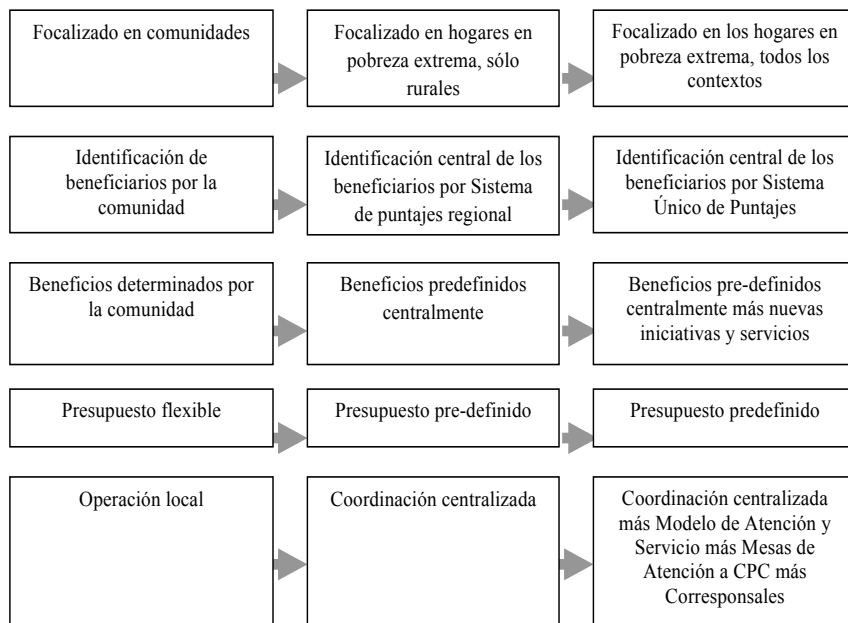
Focalizado en comunidades

Focalizado en hogares en pobreza extrema, sólo rurales

Focalizado en los hogares en pobreza extrema, todos los contextos

Identificación de beneficiarios por la comunidad

Identificación central de los beneficiarios por Sistema de puntajes regional

Identificación central de los beneficiarios por Sistema Único de Puntajes

Beneficios determinados por la comunidad

Beneficios predefinidos centralmente

Beneficios pre-definidos centralmente más nuevas iniciativas y servicios

Presupuesto flexible

Presupuesto pre-definido

Presupuesto predefinido

Operación local

Coordinación centralizada

Coordinación centralizada más Modelo de Atención y Servicio más Mesas de Atención a CPC más Corresponsales